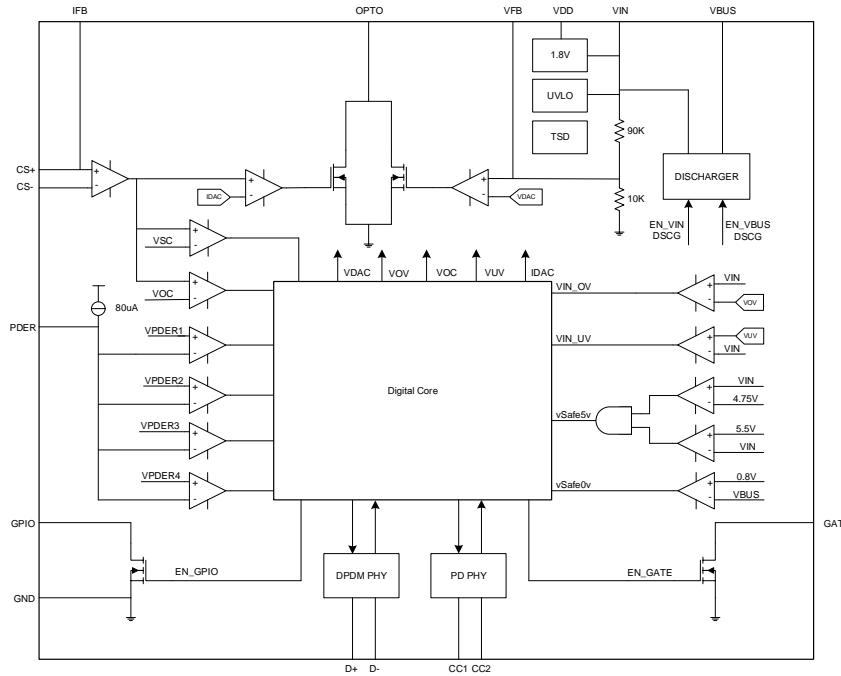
IFB
OPTO
VFB
VDD
VIN
VBUS
1.8V
UVLO
TSD
90K
10K
DISCHARGER
EN_VIN DSCG
EN_VBUS DSCG
CS+
CS-
IDAC
VDAC
VSC
VOC
80uA
PDER
VPDER1
VPDER2
VPDER3
VPDER4
VDAC
VOV
VOC
VUV
IDAC
Digital Core
VIN_OV
VIN
VOV
VIN_UV
VUV
VIN
VIN
4.75V
vSafe5v
5.5V
VIN
0.8V
VBUS
vSafe0v
GPIO
EN_GPIO
GND
DPDM PHY
PD PHY
EN_GATE
GAT
D+
D-
CC1
CC2